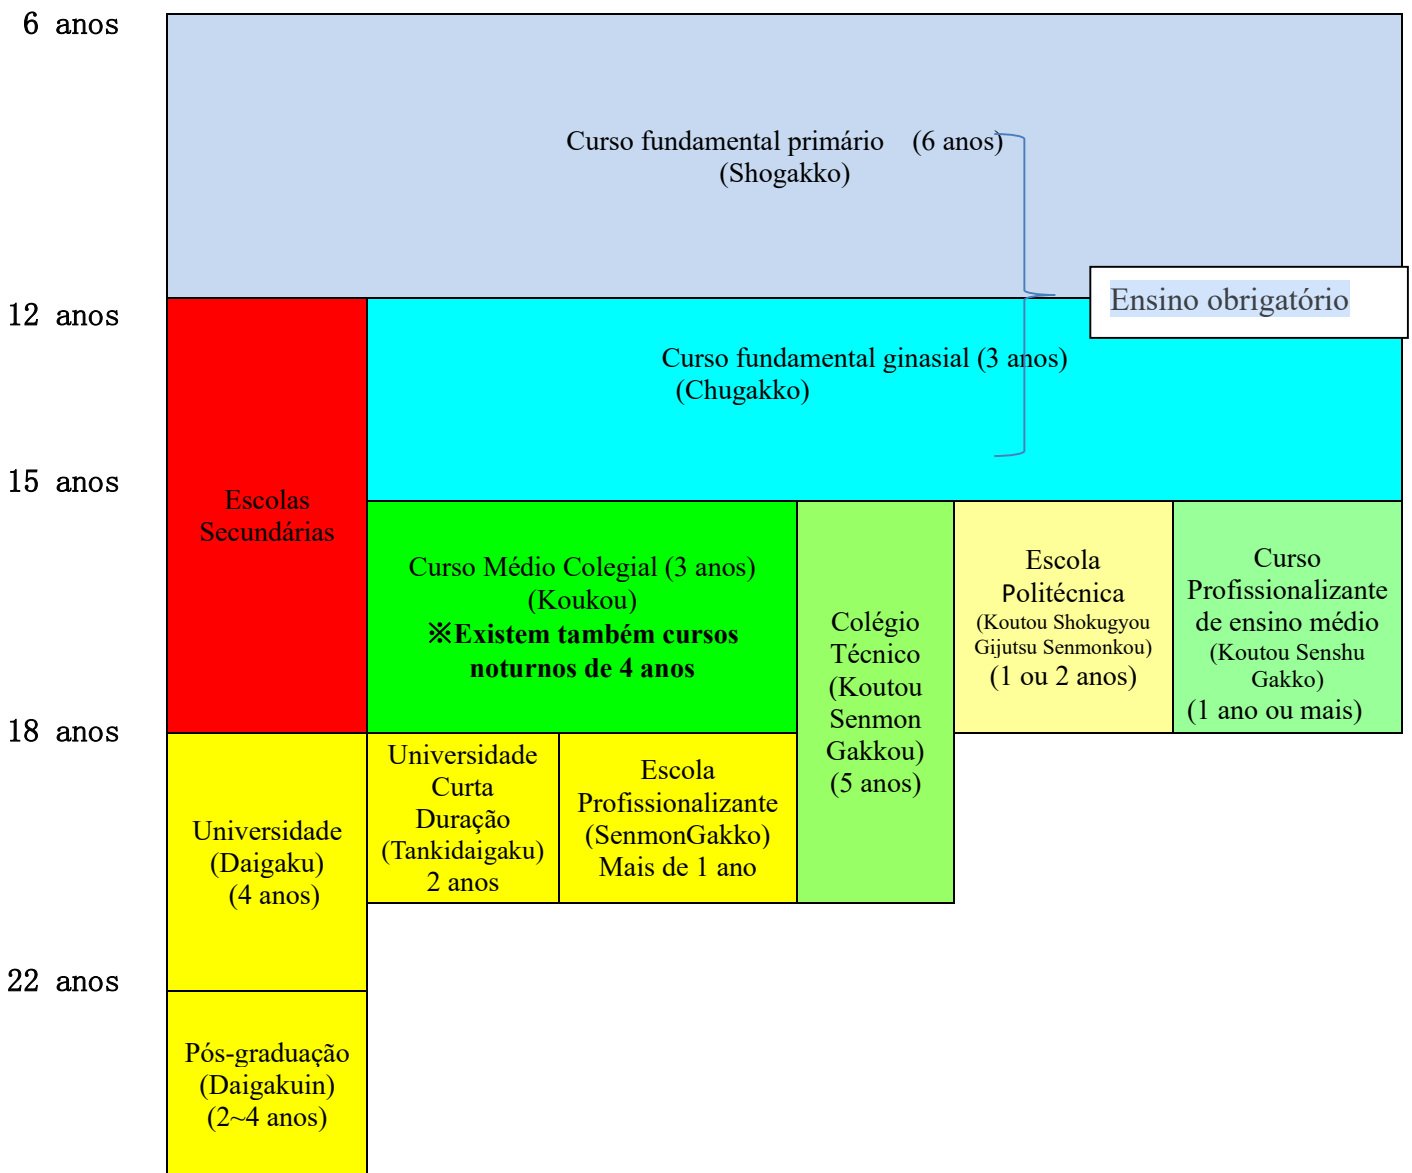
6 anos

Curso fundamental primário (6 anos)
(Shogakko)

Ensino obrigatório

12 anos

Escolas Secundárias

Curso fundamental ginasial (3 anos)
(Chugakko)

15 anos

Curso Médio Colegial (3 anos)
(Koukou)
※Existem também cursos noturnos de 4 anos

Colégio Técnico (Koutou Senmon Gakkou) (5 anos)

Escola Politécnica (Koutou Shokugyou Gijutsu Senmonkou) (1 ou 2 anos)

Curso Profissionalizante de ensino médio (Koutou Senshu Gakko) (1 ano ou mais)

18 anos

Universidade (Daigaku) (4 anos)

Universidade Curta Duração (Tankidaigaku) 2 anos

Escola Profissionalizante (SenmonGakko) Mais de 1 ano

22 anos

Pós-graduação (Daigakuin) (2~4 anos)